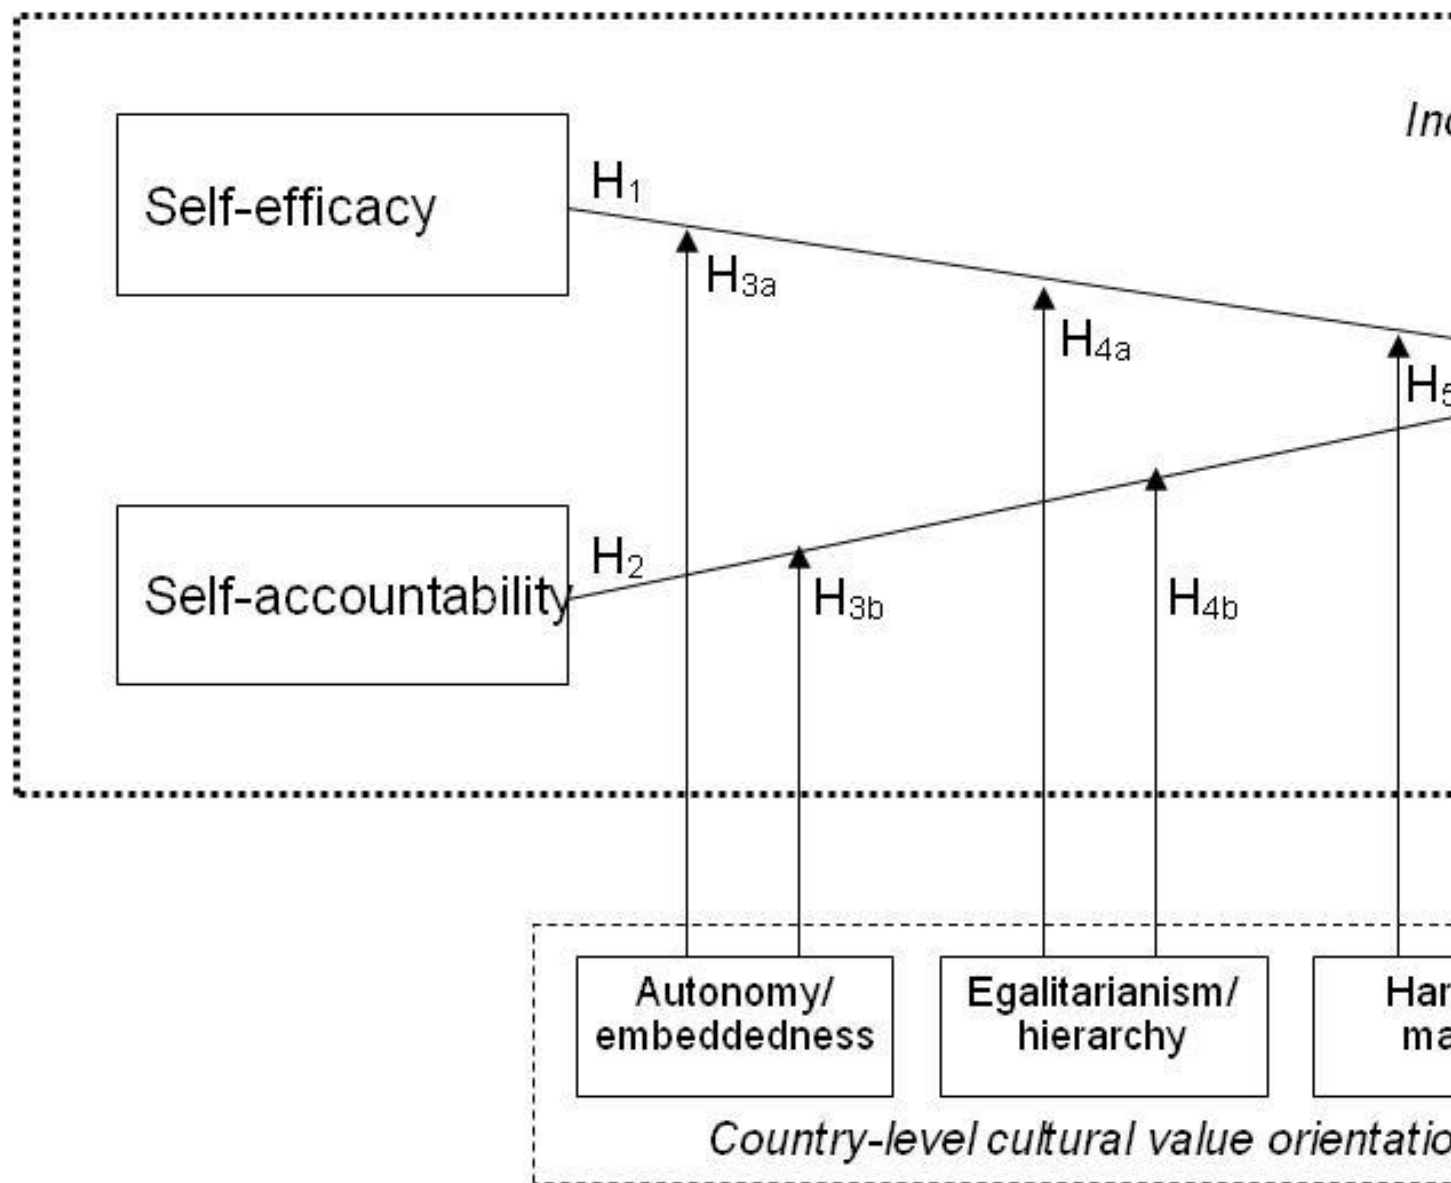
Inc

Self-efficacy

$H_1$

$H_{3a}$

$H_{4a}$

$H_5$

Self-accountability

$H_2$

$H_{3b}$

$H_{4b}$

Autonomy/ embeddedness

Egalitarianism/ hierarchy

Har ma

Country-level cultural value orientatio